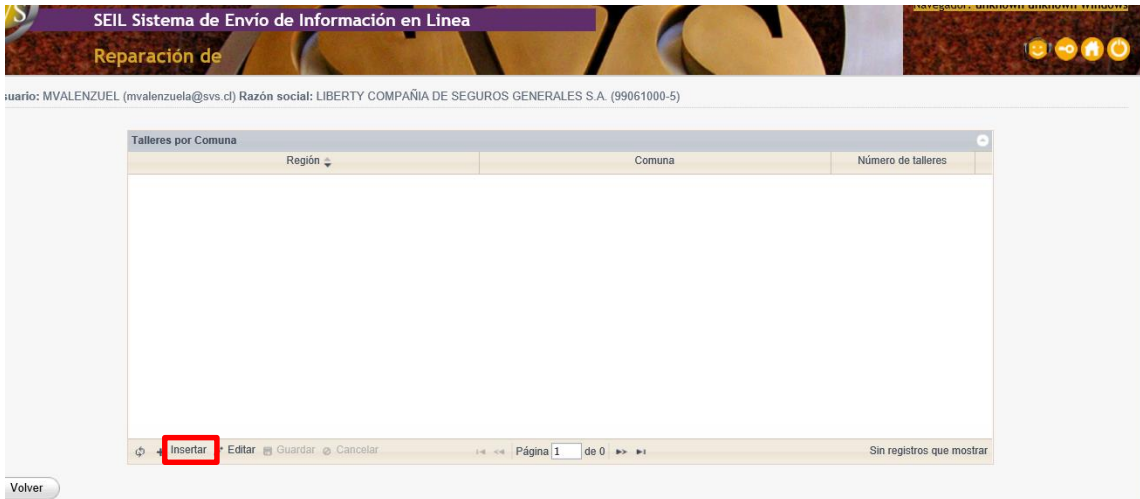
SEIL Sistema de Envío de Información en Linea

Reparación de

Navegador: unknown unknown windows

suario: MVALENZUEL (mvalenzuela@svs.cl) Razón social: LIBERTY COMPAÑIA DE SEGUROS GENERALES S.A. (99061000-5)

Talleres por Comuna

| Región | Comuna | Número de talleres |
|---|---|---|

Insertar Editar Guardar Cancelar

Página 1 de 0

Sin registros que mostrar

Volver